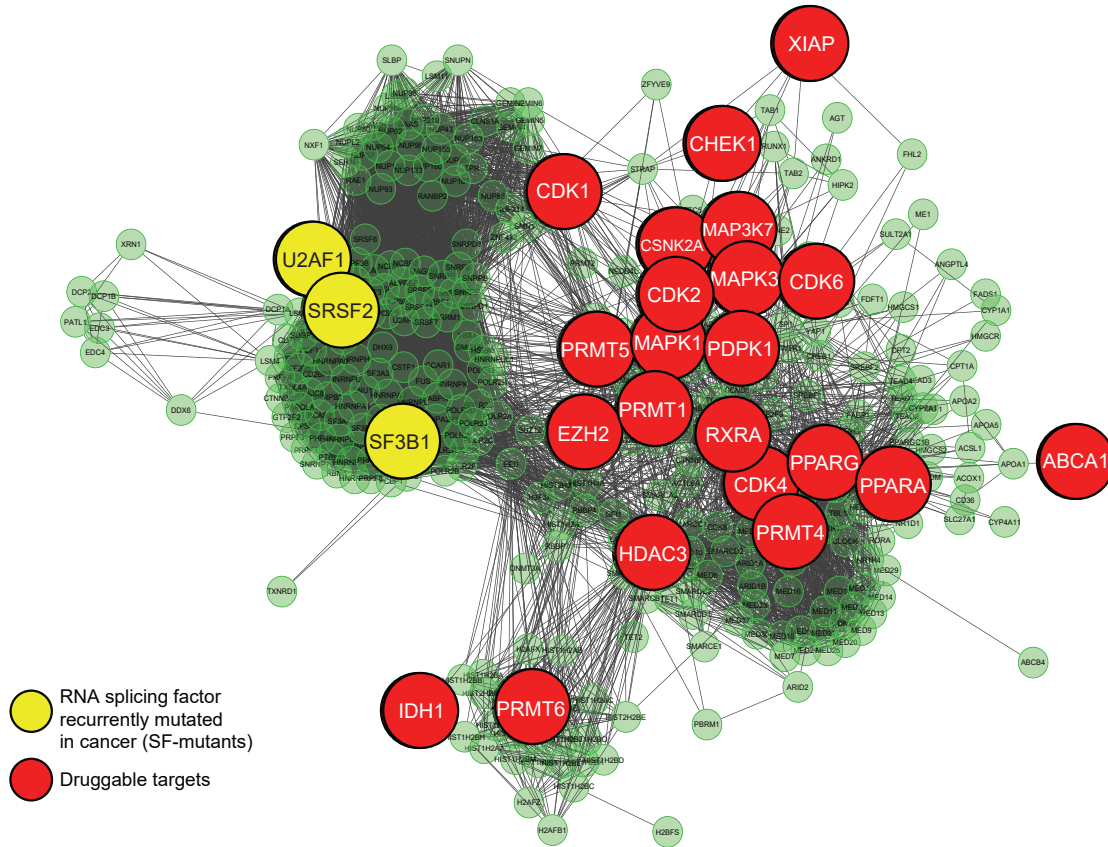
XIAP
CHEK1
CDK1
CSNK2A
MAP3K7
MAPK3
CDK6
CDK2
U2AF1
SRSF2
PRMT5
MAPK1
PDPK1
PRMT1
EZH2
RXRA
SF3B1
PPARG
PPARA
ABCA1
CDK4
PRMT4
HDAC3
IDH1
PRMT6
SLBP
SNUPN
NXF1
XRN1
DCP1B
PATL1
EDC3
EDC4
LSM4
DDX6
TXNRD1
ZFYVE9
STRAP
TAB1
AGT
RUNX1
TAB2
ANKRD1
HIPK2
FHL2
ME1
SULT2A1
ANGPTL4
FADS1
CYP1A1
FDFT1
HMGCS1
HMGCR
CPT1A
APOA2
APOA5
ACSL1
APOA1
ACOX1
CD36
SLC27A1
CYP4A11
NR1D1
RORA
MED29
MED14
MED13
MED9
ABCB4
ARID2
SMARCE1
PBRM1
TET2
DNMT3A
HIST2H2BE
H2AFZ
H2AFB1
H2BFS
HIST1H2BC
HIST1H2BD
NUP93
RANBP2
SRSF6
DHX9
CSTF1
FUS
SF3A3
GTF2F2
CTNNB1
POLR2
RNA splicing factor recurrently mutated in cancer (SF-mutants)
Druggable targets